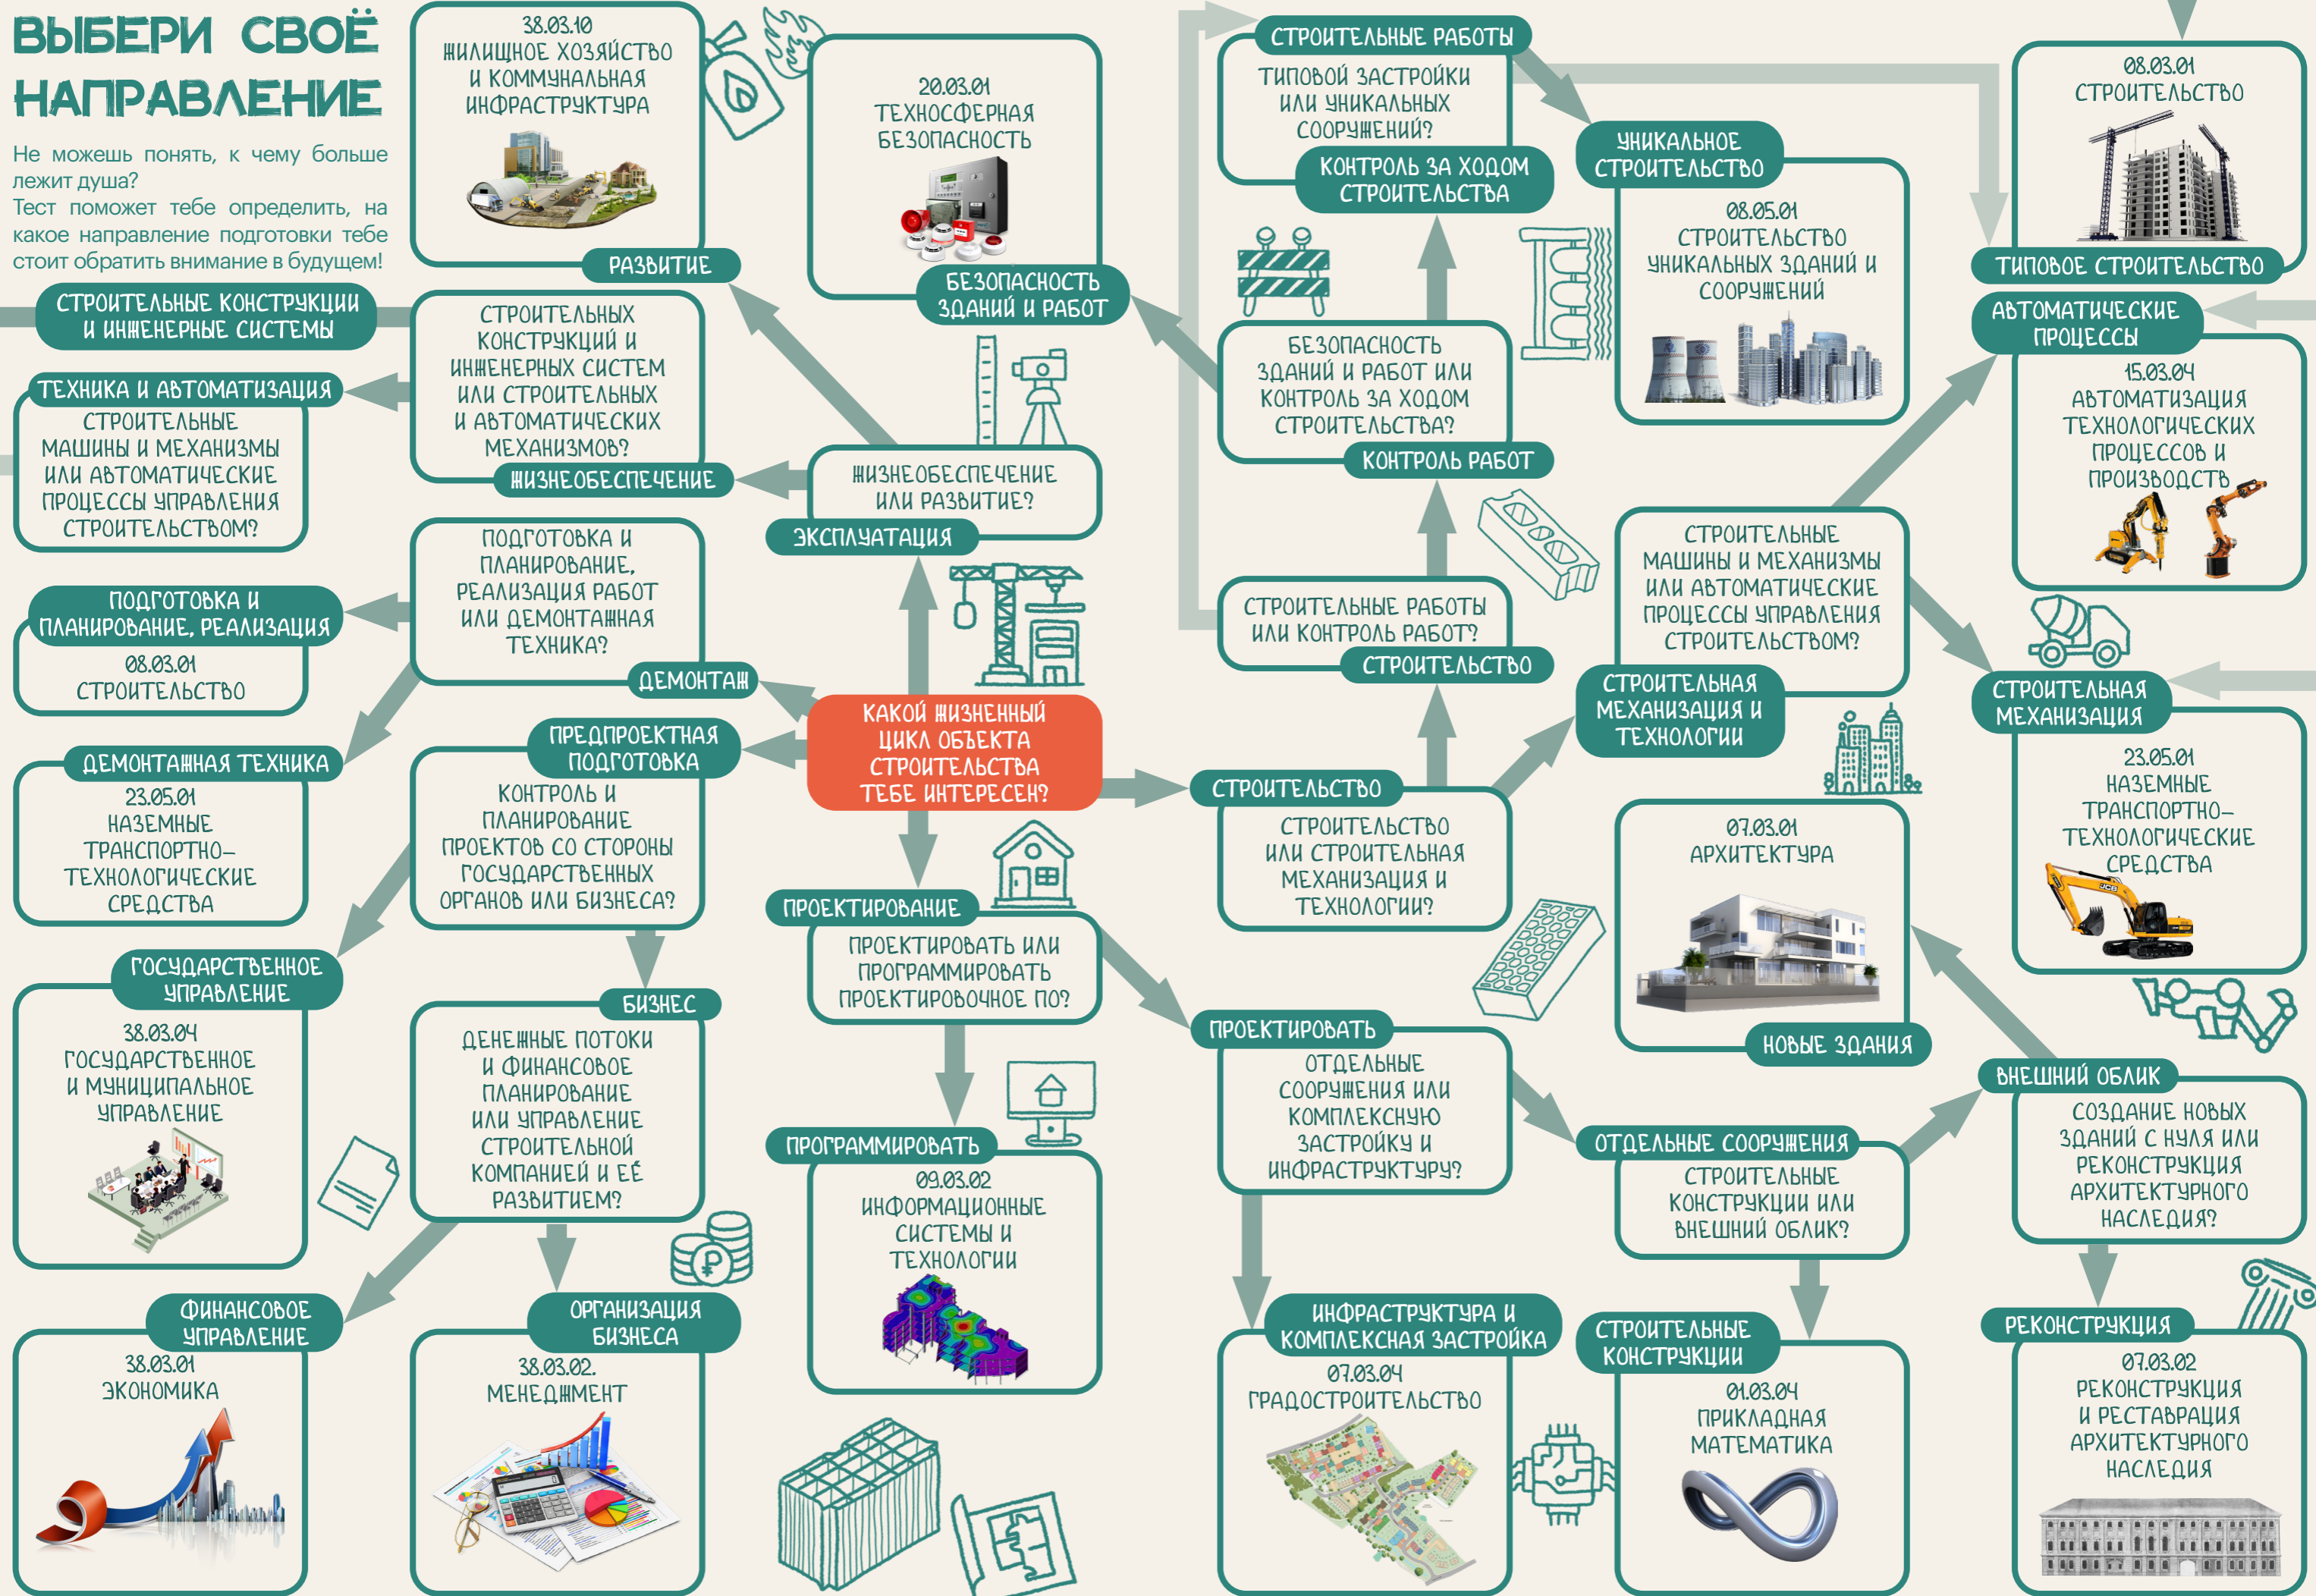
ВЫБЕРИ СВОЁ НАПРАВЛЕНИЕ

Не можешь понять, к чему больше лежит душа?
Тест поможет тебе определить, на какое направление подготовки тебе стоит обратить внимание в будущем!

38.03.10
ЖИЛИЩНОЕ ХОЗЯЙСТВО И КОММУНАЛЬНАЯ ИНФРАСТРУКТУРА
РАЗВИТИЕ

20.03.01
ТЕХНОСФЕРНАЯ БЕЗОПАСНОСТЬ
БЕЗОПАСНОСТЬ ЗДАНИЙ И РАБОТ

СТРОИТЕЛЬНЫЕ РАБОТЫ
ТИПОВОЙ ЗАСТРОЙКИ ИЛИ УНИКАЛЬНЫХ СООРУЖЕНИЙ?
КОНТРОЛЬ ЗА ХОДОМ СТРОИТЕЛЬСТВА

УНИКАЛЬНОЕ СТРОИТЕЛЬСТВО
08.05.01
СТРОИТЕЛЬСТВО УНИКАЛЬНЫХ ЗДАНИЙ И СООРУЖЕНИЙ

08.03.01
СТРОИТЕЛЬСТВО
ТИПОВОЕ СТРОИТЕЛЬСТВО

СТРОИТЕЛЬНЫЕ КОНСТРУКЦИИ И ИНЖЕНЕРНЫЕ СИСТЕМЫ

СТРОИТЕЛЬНЫХ КОНСТРУКЦИЙ И ИНЖЕНЕРНЫХ СИСТЕМ ИЛИ СТРОИТЕЛЬНЫХ И АВТОМАТИЧЕСКИХ МЕХАНИЗМОВ?
ЖИЗНЕОБЕСПЕЧЕНИЕ

ТЕХНИКА И АВТОМАТИЗАЦИЯ
СТРОИТЕЛЬНЫЕ МАШИНЫ И МЕХАНИЗМЫ ИЛИ АВТОМАТИЧЕСКИЕ ПРОЦЕССЫ УПРАВЛЕНИЯ СТРОИТЕЛЬСТВОМ?

ЖИЗНЕОБЕСПЕЧЕНИЕ ИЛИ РАЗВИТИЕ?
ЭКСПЛУАТАЦИЯ

БЕЗОПАСНОСТЬ ЗДАНИЙ И РАБОТ ИЛИ КОНТРОЛЬ ЗА ХОДОМ СТРОИТЕЛЬСТВА?
КОНТРОЛЬ РАБОТ

АВТОМАТИЧЕСКИЕ ПРОЦЕССЫ
15.03.04
АВТОМАТИЗАЦИЯ ТЕХНОЛОГИЧЕСКИХ ПРОЦЕССОВ И ПРОИЗВОДСТВ

ПОДГОТОВКА И ПЛАНИРОВАНИЕ, РЕАЛИЗАЦИЯ РАБОТ ИЛИ ДЕМОНТАЖНАЯ ТЕХНИКА?
ДЕМОНТАЖ

ПОДГОТОВКА И ПЛАНИРОВАНИЕ, РЕАЛИЗАЦИЯ
08.03.01
СТРОИТЕЛЬСТВО

СТРОИТЕЛЬНЫЕ РАБОТЫ ИЛИ КОНТРОЛЬ РАБОТ?
СТРОИТЕЛЬСТВО

СТРОИТЕЛЬНЫЕ МАШИНЫ И МЕХАНИЗМЫ ИЛИ АВТОМАТИЧЕСКИЕ ПРОЦЕССЫ УПРАВЛЕНИЯ СТРОИТЕЛЬСТВОМ?
СТРОИТЕЛЬНАЯ МЕХАНИЗАЦИЯ И ТЕХНОЛОГИИ

СТРОИТЕЛЬНАЯ МЕХАНИЗАЦИЯ
23.05.01
НАЗЕМНЫЕ ТРАНСПОРТНО-ТЕХНОЛОГИЧЕСКИЕ СРЕДСТВА

КАКОЙ ЖИЗНЕННЫЙ ЦИКЛ ОБЪЕКТА СТРОИТЕЛЬСТВА ТЕБЕ ИНТЕРЕСЕН?

ДЕМОНТАЖНАЯ ТЕХНИКА
23.05.01
НАЗЕМНЫЕ ТРАНСПОРТНО-ТЕХНОЛОГИЧЕСКИЕ СРЕДСТВА

ПРЕДПРОЕКТНАЯ ПОДГОТОВКА
КОНТРОЛЬ И ПЛАНИРОВАНИЕ ПРОЕКТОВ СО СТОРОНЫ ГОСУДАРСТВЕННЫХ ОРГАНОВ ИЛИ БИЗНЕСА?

СТРОИТЕЛЬСТВО
СТРОИТЕЛЬСТВО ИЛИ СТРОИТЕЛЬНАЯ МЕХАНИЗАЦИЯ И ТЕХНОЛОГИИ?

07.03.01
АРХИТЕКТУРА
НОВЫЕ ЗДАНИЯ

ПРОЕКТИРОВАНИЕ
ПРОЕКТИРОВАТЬ ИЛИ ПРОГРАММИРОВАТЬ ПРОЕКТИРОВОЧНОЕ ПО?

ГОСУДАРСТВЕННОЕ УПРАВЛЕНИЕ
38.03.04
ГОСУДАРСТВЕННОЕ И МУНИЦИПАЛЬНОЕ УПРАВЛЕНИЕ

БИЗНЕС
ДЕНЕЖНЫЕ ПОТОКИ И ФИНАНСОВОЕ ПЛАНИРОВАНИЕ ИЛИ УПРАВЛЕНИЕ СТРОИТЕЛЬНОЙ КОМПАНИЕЙ И ЕЁ РАЗВИТИЕМ?

ПРОЕКТИРОВАТЬ
ОТДЕЛЬНЫЕ СООРУЖЕНИЯ ИЛИ КОМПЛЕКСНУЮ ЗАСТРОЙКУ И ИНФРАСТРУКТУРУ?

ВНЕШНИЙ ОБЛИК
СОЗДАНИЕ НОВЫХ ЗДАНИЙ С НУЛЯ ИЛИ РЕКОНСТРУКЦИЯ АРХИТЕКТУРНОГО НАСЛЕДИЯ?

ОТДЕЛЬНЫЕ СООРУЖЕНИЯ
СТРОИТЕЛЬНЫЕ КОНСТРУКЦИИ ИЛИ ВНЕШНИЙ ОБЛИК?

ПРОГРАММИРОВАТЬ
09.03.02
ИНФОРМАЦИОННЫЕ СИСТЕМЫ И ТЕХНОЛОГИИ

ФИНАНСОВОЕ УПРАВЛЕНИЕ
38.03.01
ЭКОНОМИКА

ОРГАНИЗАЦИЯ БИЗНЕСА
38.03.02.
МЕНЕДЖМЕНТ

ИНФРАСТРУКТУРА И КОМПЛЕКСНАЯ ЗАСТРОЙКА
07.03.04
ГРАДОСТРОИТЕЛЬСТВО

СТРОИТЕЛЬНЫЕ КОНСТРУКЦИИ
01.03.04
ПРИКЛАДНАЯ МАТЕМАТИКА

РЕКОНСТРУКЦИЯ
07.03.02
РЕКОНСТРУКЦИЯ И РЕСТАВРАЦИЯ АРХИТЕКТУРНОГО НАСЛЕДИЯ